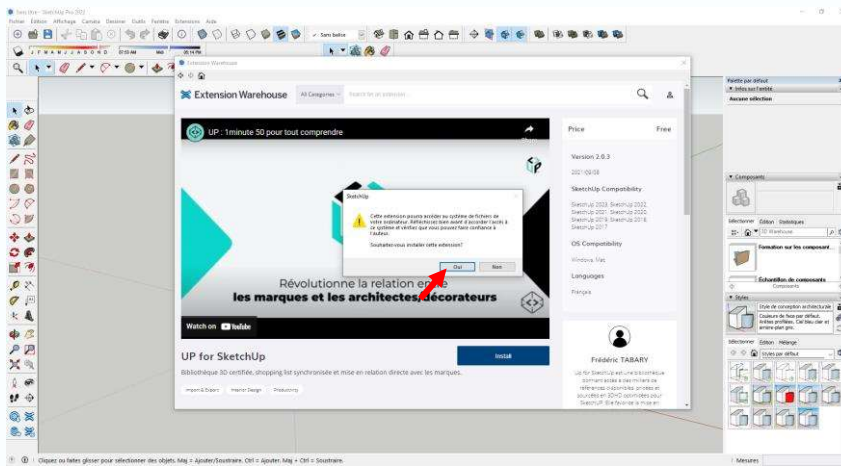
Sans titre - SketchUp Pro 2022

Fichier Edition Affichage Caméra Dessiner Outils Fenêtre Extensions Aide

Sans balise

Extension Warehouse

Extension Warehouse All Categories Search for an extension...

UP : 1minute 50 pour tout comprendre

Révolutionne la relation entre les marques et les architectes/décorateurs

Watch on YouTube

SketchUp

Cette extension pourra accéder au système de fichiers de votre ordinateur. Réfléchissez bien avant d'accorder l'accès à ce système et vérifiez que vous pouvez faire confiance à l'auteur.

Souhaitez-vous installer cette extension?

Oui Non

Price Free

Version 2.0.3

2021/09/08

SketchUp Compatibility

SketchUp 2023, SketchUp 2022, SketchUp 2021, SketchUp 2020, SketchUp 2019, SketchUp 2018, SketchUp 2017

OS Compatibility

Windows, Mac

Languages

Français

UP for SketchUp

Install

Bibliothèque 3D certifiée, shopping list synchronisée et mise en relation directe avec les marques.

Import & Export Interior Design Productivity

Frédéric TABARY

Palette par défaut

Infos sur l'entité

Aucune sélection

Composants

Sélectionner Edition Statistiques

3D Warehouse

Formation sur les composant...

Échantillon de composants

Composants

Styles

Style de conception architecturale

Couleurs de face par défaut. Arêtes profilées. Ciel bleu clair et arrière-plan gris.

Sélectionner Edition Mélange

Styles par défaut

Cliquez ou faites glisser pour sélectionner des objets. Maj = Ajouter/Soustraire. Ctrl = Ajouter. Maj + Ctrl = Soustraire.

Mesures